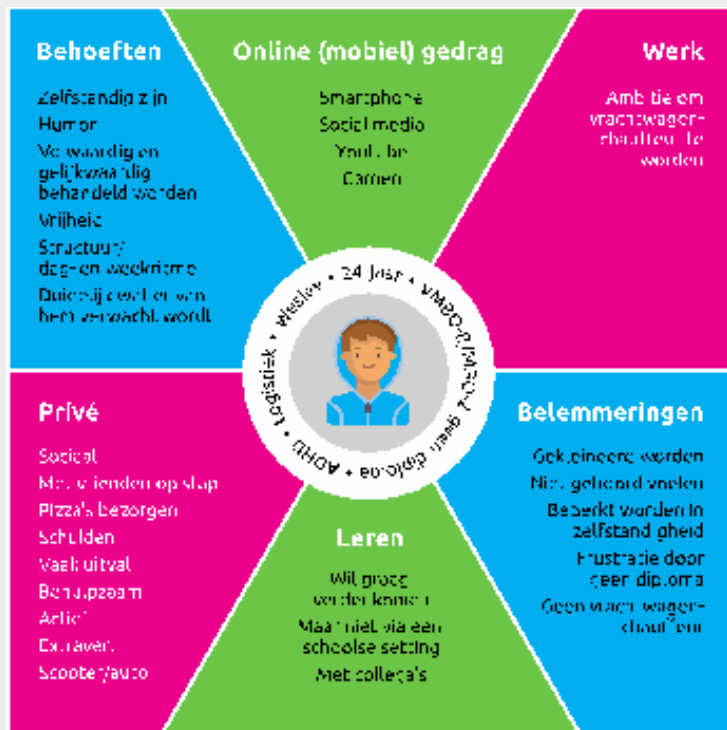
Behoeften

Zelfstandig zijn
Humor
Volwaardig en gelijkwaardig behandeld worden
Vrijheid
Structuur/ dag- en weekritme
Duidelijk wat er van hem verwacht wordt

Online (mobiel) gedrag

Smartphone
Social media
YouTube
Gamen

Werk

Ambitie om vrachtwagenchauffeur te worden

Wesley • 24 jaar • VMBO/MBO-1, geen diploma • ADHD • Logistiek

Privé

Sociaal
Met vrienden op stap
Pizza's bezorgen
Schulden
Vaak uitval
Behulpzaam
Actief
Extravert
Scooter/auto

Leren

Wil graag verder komen
Maar niet via een schoolse setting
Met collega's

Belemmeringen

Gekleineerd worden
Niet gehoord voelen
Beperkt worden in zelfstandigheid
Frustratie door geen diploma
Geen vrachtwagenchauffeur